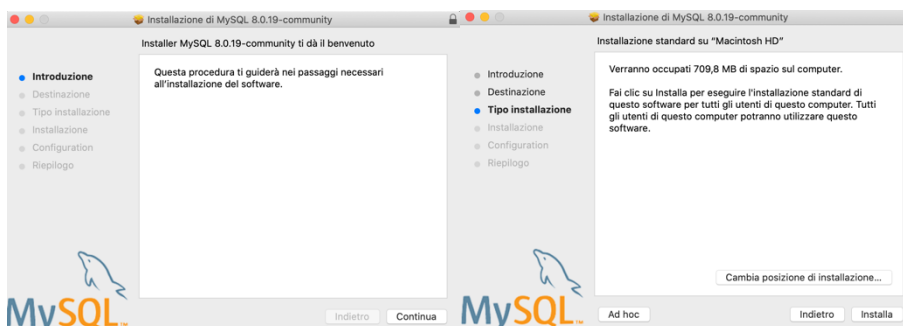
Installazione di MySQL 8.0.19-community

Installer MySQL 8.0.19-community ti dà il benvenuto

Introduzione
Destinazione
Tipo installazione
Installazione
Configuration
Riepilogo

Questa procedura ti guiderà nei passaggi necessari all'installazione del software.

MySQL

Indietro
Continua

Installazione di MySQL 8.0.19-community

Installazione standard su "Macintosh HD"

Introduzione
Destinazione
Tipo installazione
Installazione
Configuration
Riepilogo

Verranno occupati 709,8 MB di spazio sul computer.

Fai clic su Installa per eseguire l'installazione standard di questo software per tutti gli utenti di questo computer. Tutti gli utenti di questo computer potranno utilizzare questo software.

Cambia posizione di installazione...

MySQL

Ad hoc
Indietro
Installa